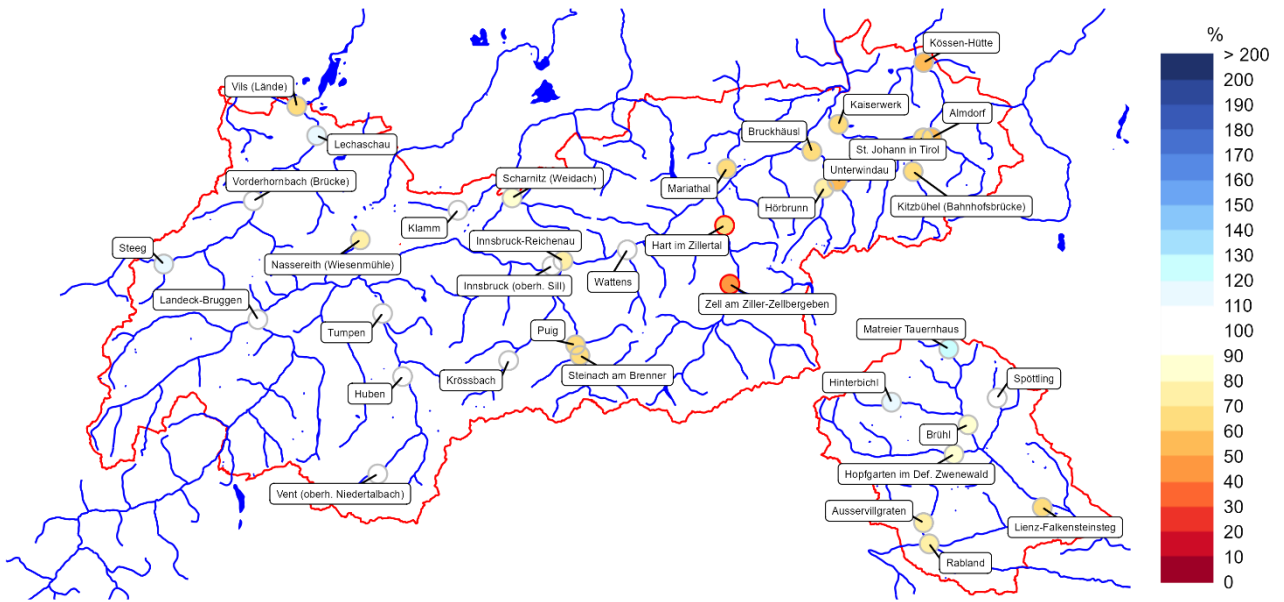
Kössen-Hütte
Vils (Lände)
Kaiserwerk
Almdorf
Lechaschau
Bruckhäusl
St. Johann in Tirol
Unterwindau
Vorderhornbach (Brücke)
Scharnitz (Weidach)
Mariathal
Hörbrunn
Kitzbühel (Bahnhofsbrücke)
Klamm
Steeg
Innsbruck-Reichenau
Hart im Zillertal
Nassereith (Wiesenmühle)
Wattens
Innsbruck (oberh. Sill)
Zell am Ziller-Zellbergeben
Landeck-Bruggen
Tumpen
Matreier Tauernhaus
Puig
Hinterbichl
Spöttling
Steinach am Brenner
Krössbach
Huben
Brühl
Hopfgarten im Def. Zwenewald
Vent (oberh. Niedertalbach)
Ausservillgraten
Lienz-Falkensteinsteg
Rabland

%
> 200
200
190
180
170
160
150
140
130
120
110
100
90
80
70
60
50
40
30
20
10
0